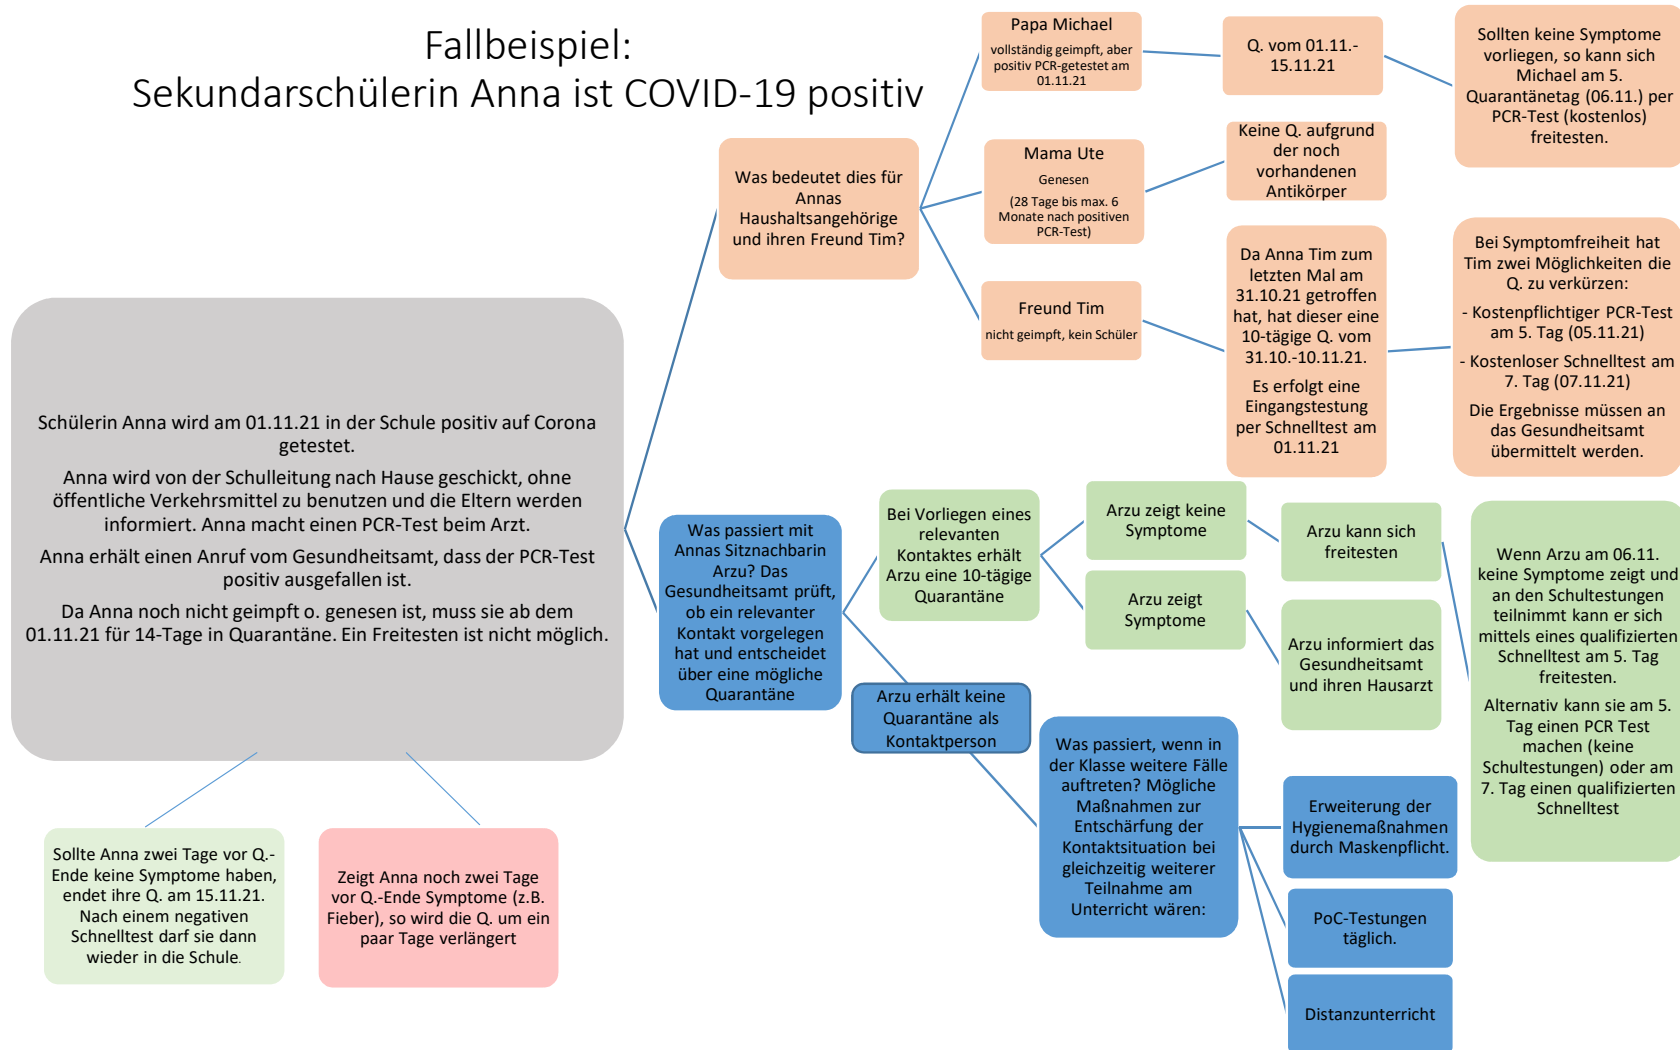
Fallbeispiel:
Sekundarschülerin Anna ist COVID-19 positiv

Schülerin Anna wird am 01.11.21 in der Schule positiv auf Corona getestet.

Anna wird von der Schulleitung nach Hause geschickt, ohne öffentliche Verkehrsmittel zu benutzen und die Eltern werden informiert. Anna macht einen PCR-Test beim Arzt.

Anna erhält einen Anruf vom Gesundheitsamt, dass der PCR-Test positiv ausgefallen ist.

Da Anna noch nicht geimpft o. genesen ist, muss sie ab dem 01.11.21 für 14-Tage in Quarantäne. Ein Freitesten ist nicht möglich.

Sollte Anna zwei Tage vor Q.-Ende keine Symptome haben, endet ihre Q. am 15.11.21. Nach einem negativen Schnelltest darf sie dann wieder in die Schule.

Zeigt Anna noch zwei Tage vor Q.-Ende Symptome (z.B. Fieber), so wird die Q. um ein paar Tage verlängert

Was bedeutet dies für Annas Haushaltsangehörige und ihren Freund Tim?

Papa Michael
vollständig geimpft, aber positiv PCR-getestet am 01.11.21

Q. vom 01.11.-15.11.21

Sollten keine Symptome vorliegen, so kann sich Michael am 5. Quarantänetag (06.11.) per PCR-Test (kostenlos) freitesten.

Mama Ute
Genesen
(28 Tage bis max. 6 Monate nach positiven PCR-Test)

Keine Q. aufgrund der noch vorhandenen Antikörper

Freund Tim
nicht geimpft, kein Schüler

Da Anna Tim zum letzten Mal am 31.10.21 getroffen hat, hat dieser eine 10-tägige Q. vom 31.10.-10.11.21.

Es erfolgt eine Eingangstestung per Schnelltest am 01.11.21

Bei Symptomfreiheit hat Tim zwei Möglichkeiten die Q. zu verkürzen:

- Kostenpflichtiger PCR-Test am 5. Tag (05.11.21)

- Kostenloser Schnelltest am 7. Tag (07.11.21)

Die Ergebnisse müssen an das Gesundheitsamt übermittelt werden.

Was passiert mit Annas Sitznachbarin Arzu? Das Gesundheitsamt prüft, ob ein relevanter Kontakt vorgelegen hat und entscheidet über eine mögliche Quarantäne

Bei Vorliegen eines relevanten Kontaktes erhält Arzu eine 10-tägige Quarantäne

Arzu zeigt keine Symptome

Arzu kann sich freitesten

Arzu zeigt Symptome

Arzu informiert das Gesundheitsamt und ihren Hausarzt

Wenn Arzu am 06.11. keine Symptome zeigt und an den Schultestungen teilnimmt kann er sich mittels eines qualifizierten Schnelltest am 5. Tag freitesten.

Alternativ kann sie am 5. Tag einen PCR Test machen (keine Schultestungen) oder am 7. Tag einen qualifizierten Schnelltest

Arzu erhält keine Quarantäne als Kontaktperson

Was passiert, wenn in der Klasse weitere Fälle auftreten? Mögliche Maßnahmen zur Entschärfung der Kontaktsituation bei gleichzeitig weiterer Teilnahme am Unterricht wären:

Erweiterung der Hygienemaßnahmen durch Maskenpflicht.

PoC-Testungen täglich.

Distanzunterricht